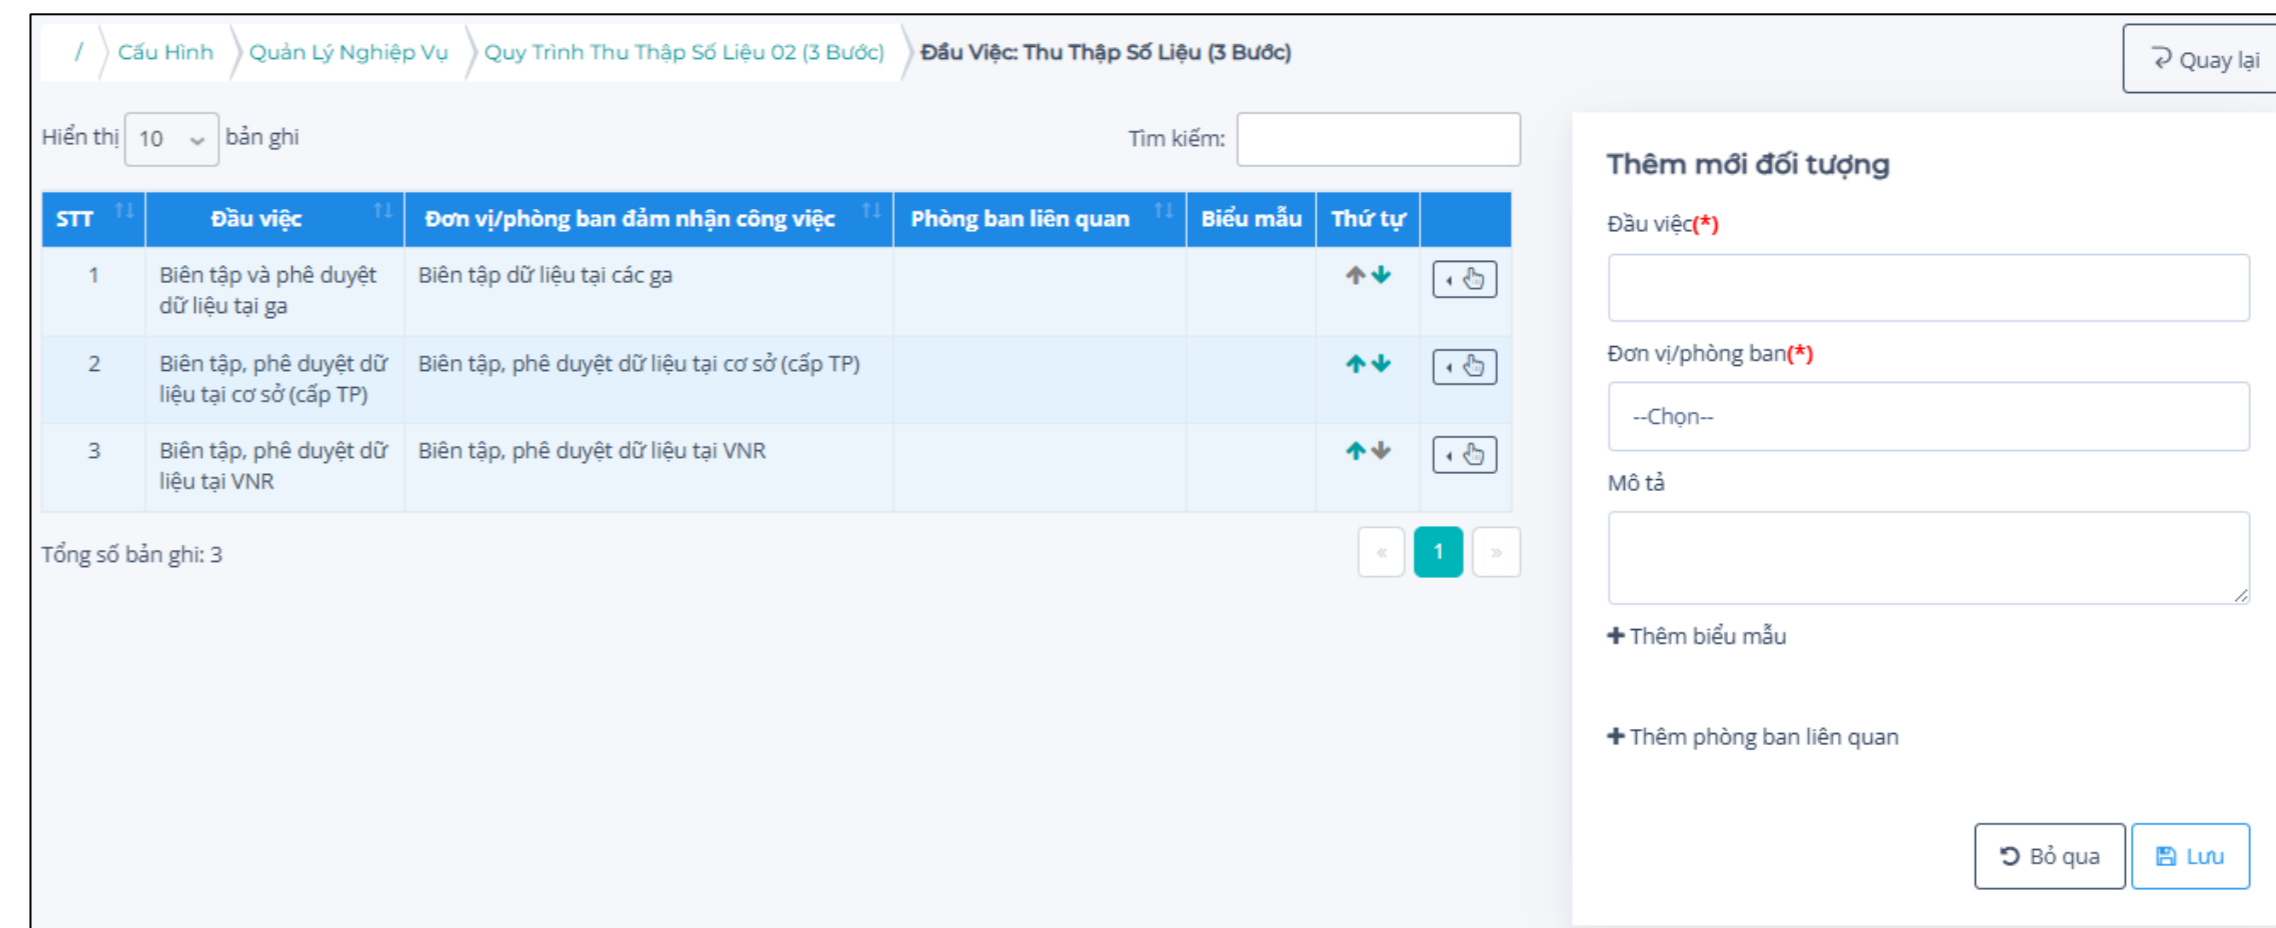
/ Cấu Hình Quản Lý Nghiệp Vụ Quy Trình Thu Thập Số Liệu 02 (3 Bước) Đầu Việc: Thu Thập Số Liệu (3 Bước)

Quay lại

Hiển thị 10 bản ghi

Tìm kiếm:

| STT | Đầu việc | Đơn vị/phòng ban đảm nhận công việc | Phòng ban liên quan | Biểu mẫu | Thứ tự | |
|---|---|---|---|---|---|---|
| 1 | Biên tập và phê duyệt dữ liệu tại ga | Biên tập dữ liệu tại các ga | | | | |
| 2 | Biên tập, phê duyệt dữ liệu tại cơ sở (cấp TP) | Biên tập, phê duyệt dữ liệu tại cơ sở (cấp TP) | | | | |
| 3 | Biên tập, phê duyệt dữ liệu tại VNR | Biên tập, phê duyệt dữ liệu tại VNR | | | | |

Tổng số bản ghi: 3

« 1 »

Thêm mới đối tượng

Đầu việc(*)

Đơn vị/phòng ban(*)

--Chọn--

Mô tả

+ Thêm biểu mẫu

+ Thêm phòng ban liên quan

Bỏ qua Lưu